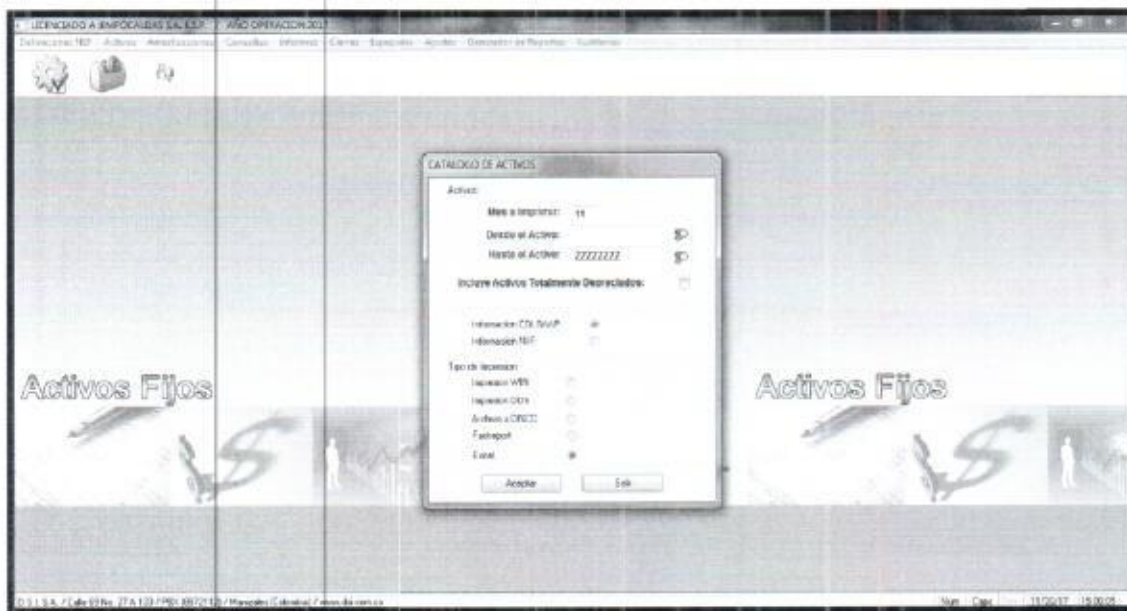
LICENCIADO A EMPOCALDAS S.A. E.S.P. | AÑO OPERACION 2017

Definiciones NIIF Activos Amortizaciones Consultas Informes Cierres Especiales Ayudas Generador de Reportes Auditorias

CATALOGO DE ACTIVOS

Activos

Mes a Imprimir: 11

Desde el Activo:

Hasta el Activo: ZZZZZZZZ

Incluye Activos Totalmente Depreciados:

Información COLGAAP

Información NIIF

Tipo de Impresion

Impresion WIN

Impresion DOS

Archivo a DISCO

Fastreport

Excel

Aceptar

Salir

Activos Fijos

Activos Fijos

D.S.I. S.A. / Calle 65 No. 27 A 133 / PBX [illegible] / Manizales (Colombia) / www.dsi.com.co

Num Caps 11/20/17 15:00:05